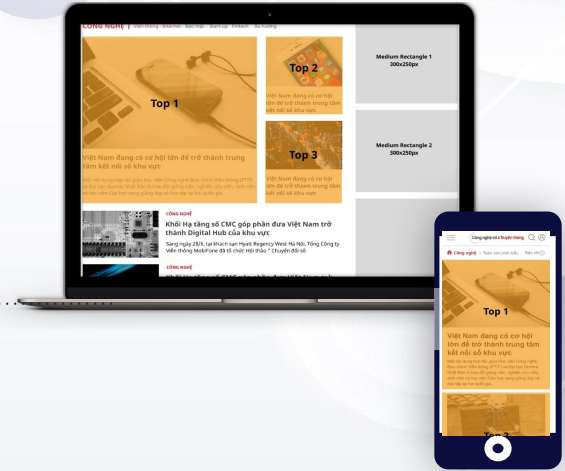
CÔNG NGHỆ | Viễn thông - Internet Bảo mật Start-up Fintech Xu hướng

Top 1

Việt Nam đang có cơ hội lớn để trở thành trung tâm kết nối số khu vực

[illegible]

Top 2

Việt Nam đang có cơ hội lớn để trở thành trung tâm kết nối số khu vực

Top 3

Medium Rectangle 1
300x250px

Medium Rectangle 2
300x250px

CÔNG NGHỆ

Khối Hạ tầng số CMC góp phần đưa Việt Nam trở thành Digital Hub của khu vực

Sáng ngày 28/6, tại Khách sạn Hyatt Regency West Hà Nội, Tổng Công ty Viễn thông MobiFone đã tổ chức Hội thảo " Chuyển đổi số

CÔNG NGHỆ

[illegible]

Công nghệ và Truyền thông

Công nghệ | Toàn văn phát biểu | Bàn về

Top 1

Việt Nam đang có cơ hội lớn để trở thành trung tâm kết nối số khu vực

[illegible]